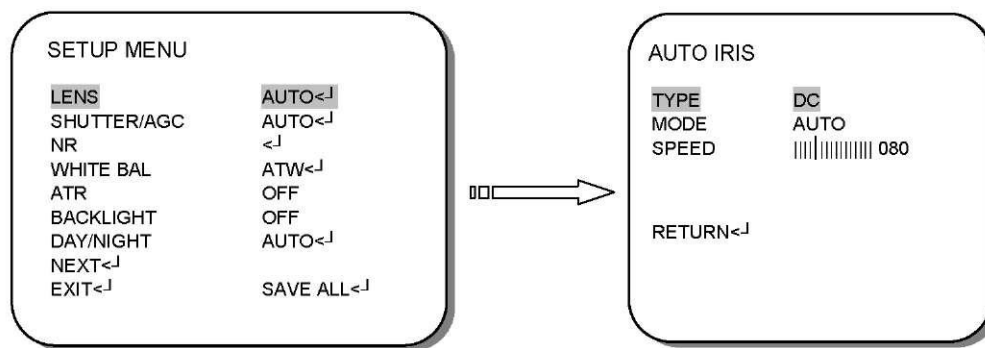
SETUP MENU

| | |
|---|---|
| LENS | AUTO<┘ |
| SHUTTER/AGC | AUTO<┘ |
| NR | <┘ |
| WHITE BAL | ATW<┘ |
| ATR | OFF |
| BACKLIGHT | OFF |
| DAY/NIGHT | AUTO<┘ |
| NEXT<┘ | |
| EXIT<┘ | SAVE ALL<┘ |

AUTO IRIS

| | |
|---|---|
| TYPE | DC |
| MODE | AUTO |
| SPEED | 080 |

RETURN<┘